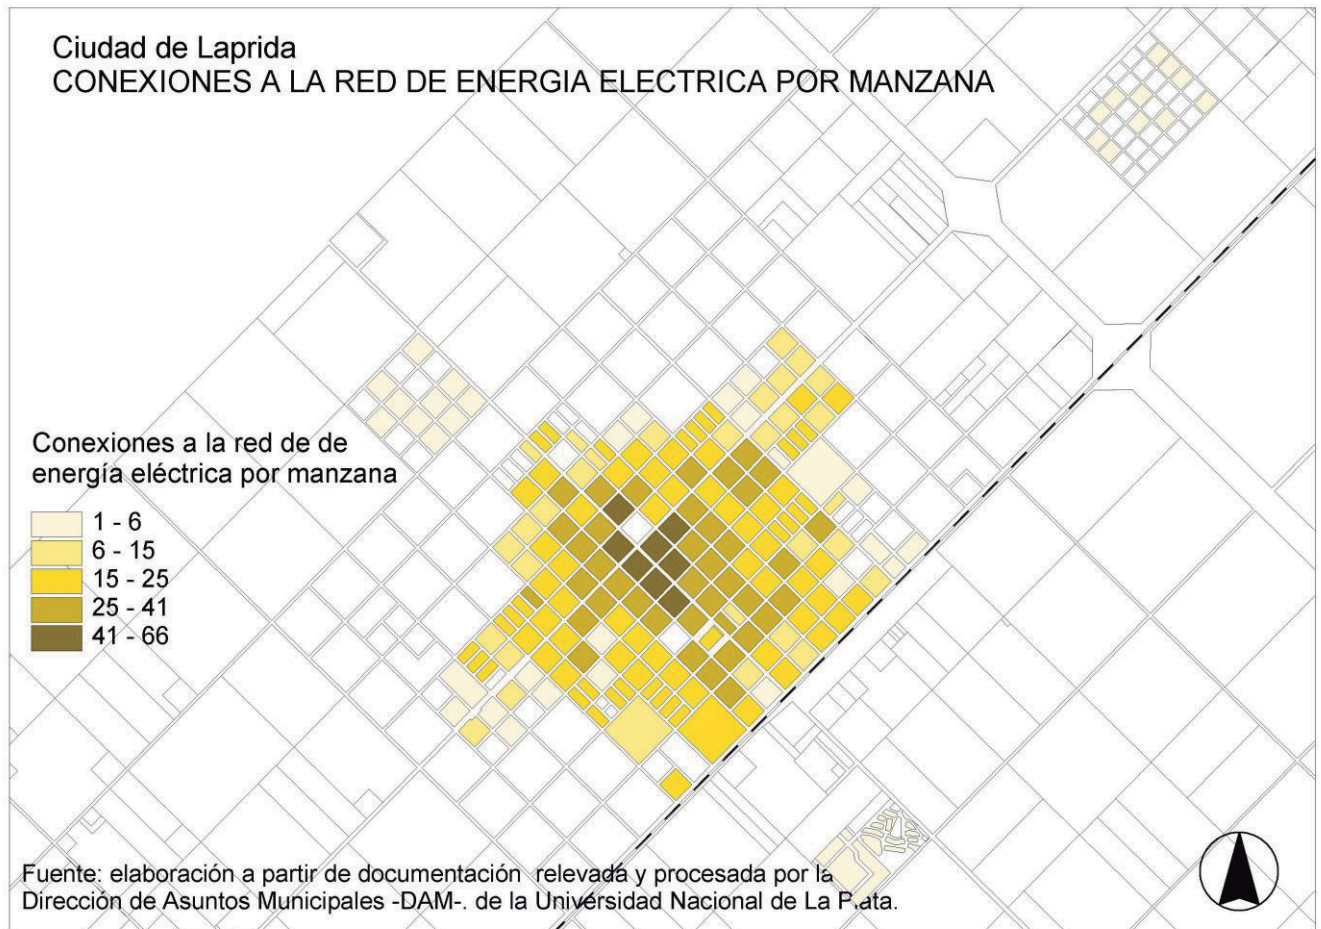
Ciudad de Laprida
CONEXIONES A LA RED DE ENERGIA ELECTRICA POR MANZANA

Conexiones a la red de de energía eléctrica por manzana

1 - 6
6 - 15
15 - 25
25 - 41
41 - 66

Fuente: elaboración a partir de documentación relevada y procesada por la Dirección de Asuntos Municipales -DAM-. de la Universidad Nacional de La Plata.